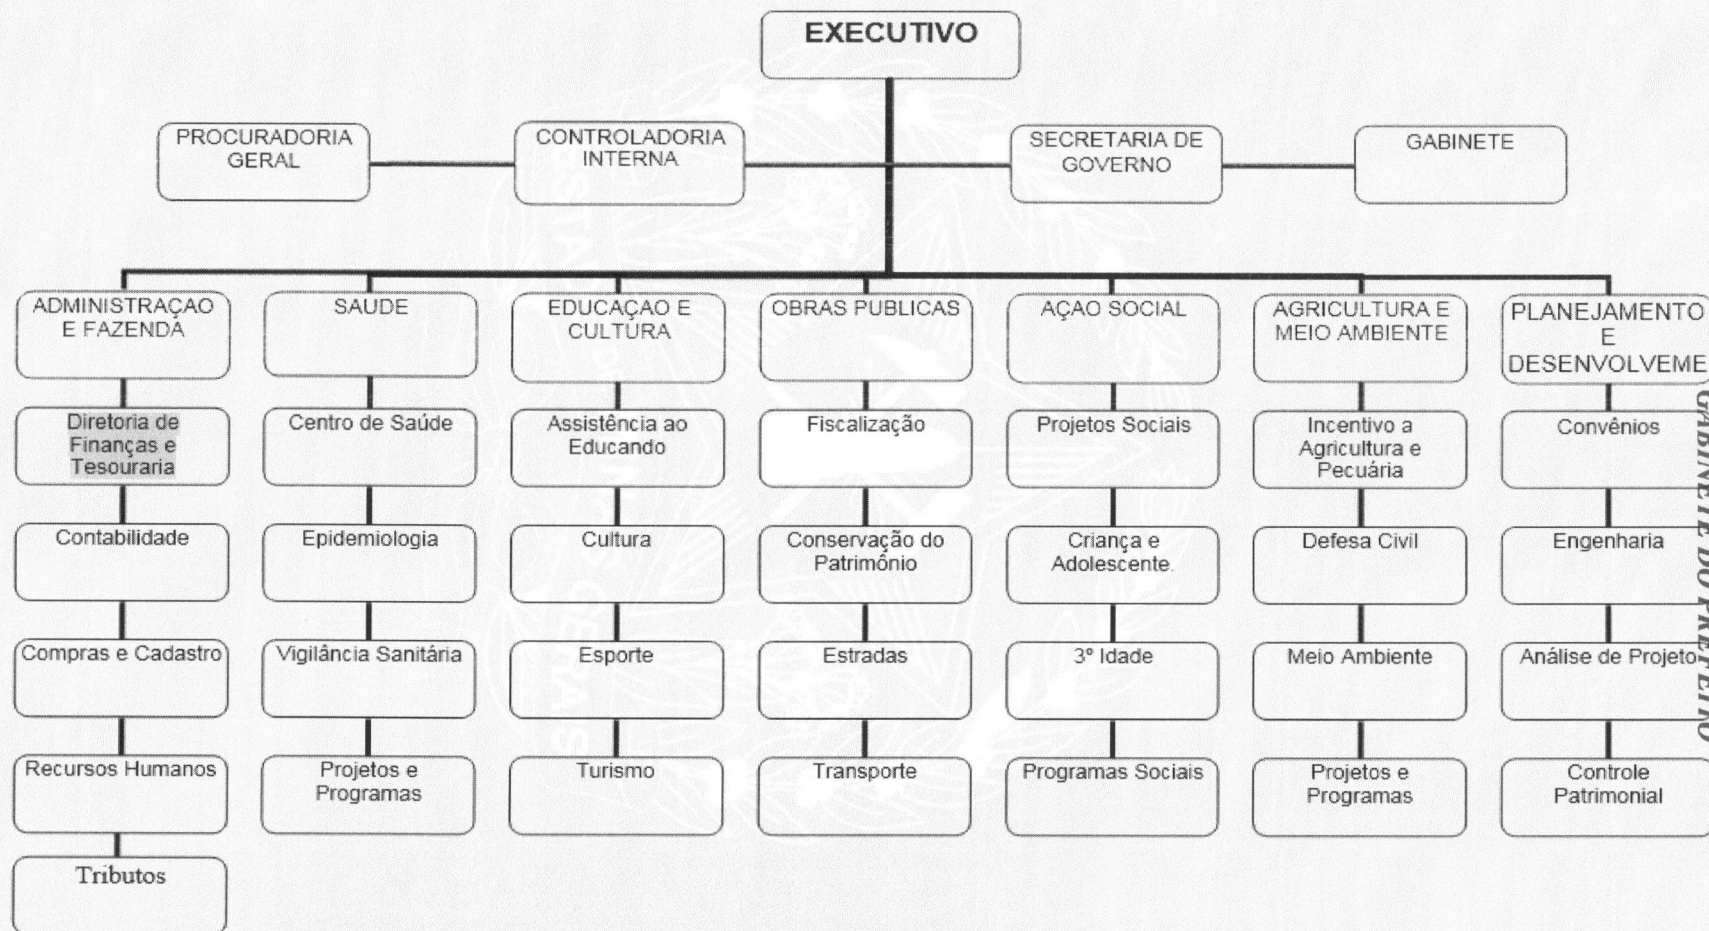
EXECUTIVO

PROCURADORIA GERAL

CONTROLADORIA INTERNA

SECRETARIA DE GOVERNO

GABINETE

ADMINISTRAÇAO E FAZENDA

Diretoria de Finanças e Tesouraria

Contabilidade

Compras e Cadastro

Recursos Humanos

Tributos

SAUDE

Centro de Saúde

Epidemiologia

Vigilância Sanitária

Projetos e Programas

EDUCAÇAO E CULTURA

Assistência ao Educando

Cultura

Esporte

Turismo

OBRAS PUBLICAS

Fiscalização

Conservação do Patrimônio

Estradas

Transporte

AÇAO SOCIAL

Projetos Sociais

Criança e Adolescente.

3º Idade

Programas Sociais

AGRICULTURA E MEIO AMBIENTE

Incentivo a Agricultura e Pecuária

Defesa Civil

Meio Ambiente

Projetos e Programas

PLANEJAMENTO E DESENVOLVEME

Convênios

Engenharia

Análise de Projeto

Controle Patrimonial

GABINETE DO PREFEITO